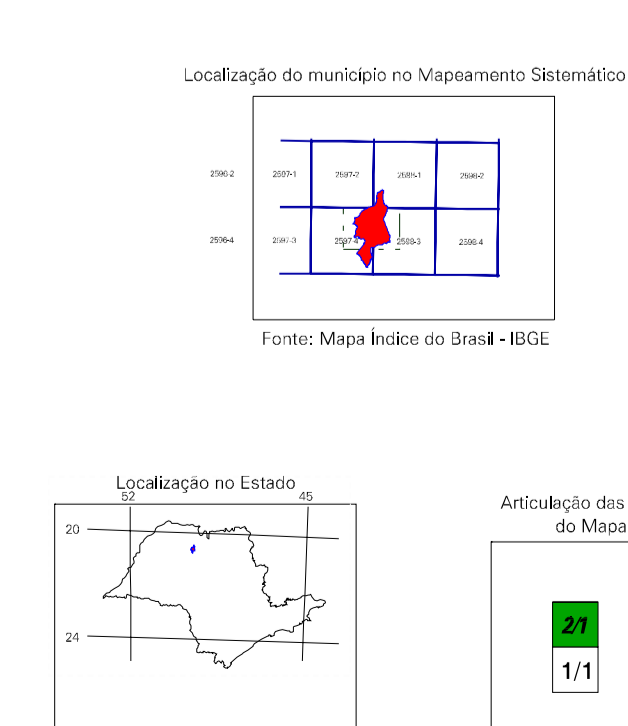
Localização do município no Mapeamento Sistemático

2596-2
2597-1
2597-2
2598-1
2598-2
2596-4
2597-3
2597-4
2598-3
2598-4

Fonte: Mapa Índice do Brasil - IBGE

Localização no Estado
52
45
20
24

Articulação das
do Mapa

2/1
1/1